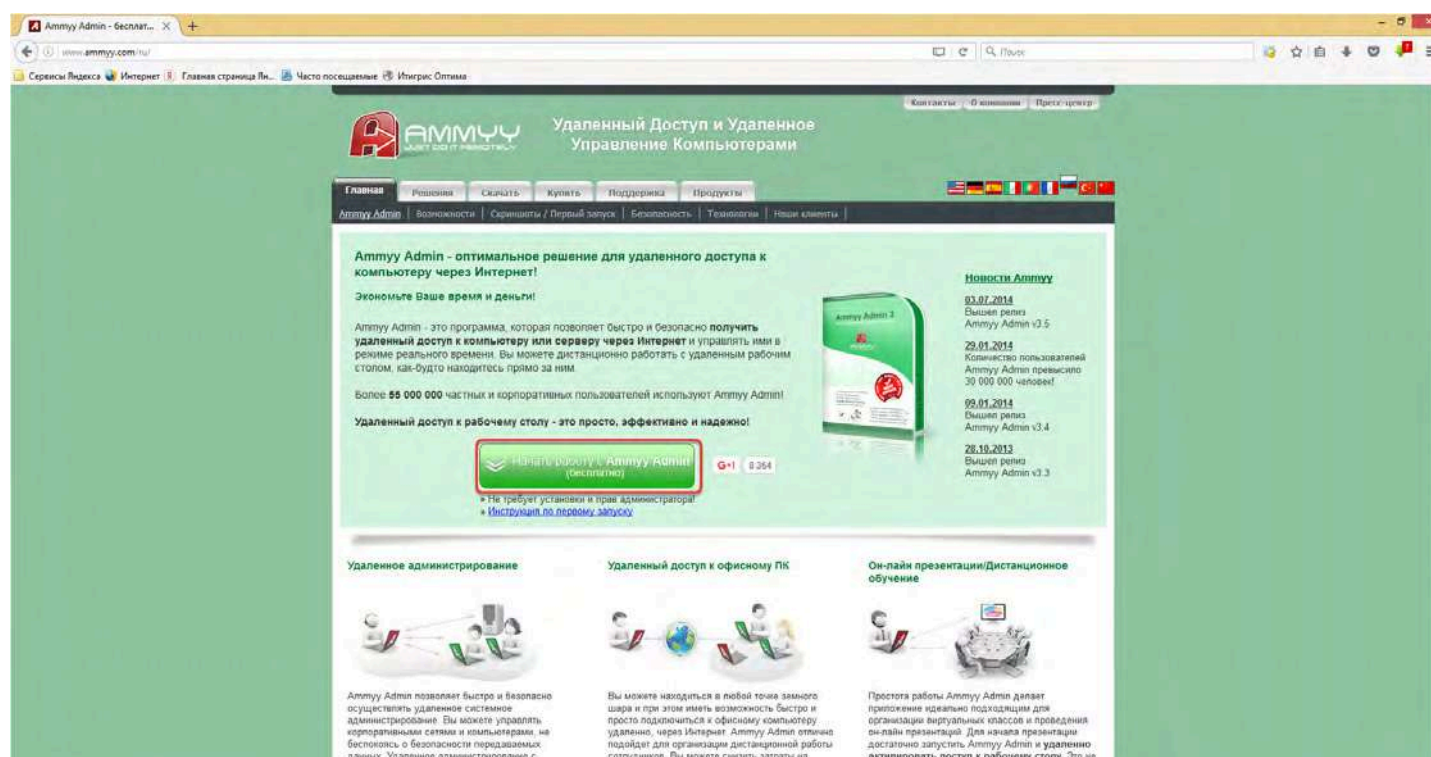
Ammyy Admin - бесплат... ×

www.ammyy.com/ru/

Поиск

Сервисы Яндекса | Интернет | Главная страница Ян... | Часто посещаемые | Интегрис Оптима

Контакты | О компании | Пресс-центр

AMMYY
JUST DO IT REMOTELY

Удаленный Доступ и Удаленное Управление Компьютерами

Главная | Решения | Скачать | Купить | Поддержка | Продукты

Ammyy Admin | Возможности | Скриншоты / Первый запуск | Безопасность | Технологии | Наши клиенты

Ammyy Admin - оптимальное решение для удаленного доступа к компьютеру через Интернет!

Экономьте Ваше время и деньги!

Ammyy Admin - это программа, которая позволяет быстро и безопасно получить удаленный доступ к компьютеру или серверу через Интернет и управлять ими в режиме реального времени. Вы можете дистанционно работать с удаленным рабочим столом, как-будто находитесь прямо за ним.

Более 55 000 000 частных и корпоративных пользователей используют Ammyy Admin!

Удаленный доступ к рабочему столу - это просто, эффективно и надежно!

Ammyy Admin 3

Начать работу с Ammyy Admin (бесплатно)

G+1 | 8 264

» Не требует установки и прав администратора!
» Инструкция по первому запуску

Новости Ammyy

03.07.2014
Вышел релиз Ammyy Admin v3.5

29.01.2014
Количество пользователей Ammyy Admin превысило 30 000 000 человек!

09.01.2014
Вышел релиз Ammyy Admin v3.4

28.10.2013
Вышел релиз Ammyy Admin v3.3

Удаленное администрирование

Ammyy Admin позволяет быстро и безопасно осуществлять удаленное системное администрирование. Вы можете управлять корпоративными сетями и компьютерами, не беспокоясь о безопасности передаваемых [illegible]

Удаленный доступ к офисному ПК

Вы можете находиться в любой точке земного шара и при этом иметь возможность быстро и просто подключиться к офисному компьютеру удаленно, через Интернет. Ammyy Admin отлично подойдет для организации дистанционной работы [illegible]

Он-лайн презентации/Дистанционное обучение

Простота работы Ammyy Admin делает приложение идеально подходящим для организации виртуальных классов и проведения он-лайн презентаций. Для начала презентации достаточно запустить Ammyy Admin и удаленно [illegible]